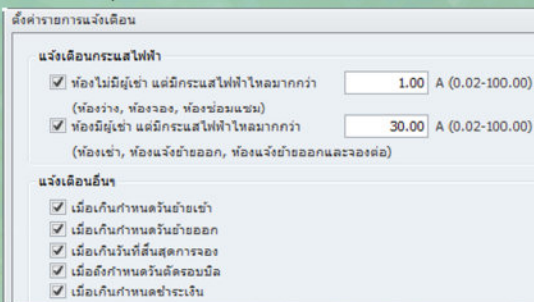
ตั้งค่ารายการแจ้งเตือน

แจ้งเตือนกระแสไฟฟ้า

☑ ห้องไม่มีผู้เช่า แต่มีกระแสไฟฟ้าไหลมากกว่า 1.00 A (0.02-100.00)

(ห้องว่าง, ห้องจอง, ห้องซ่อมแซม)

☑ ห้องมีผู้เช่า แต่มีกระแสไฟฟ้าไหลมากกว่า 30.00 A (0.02-100.00)

(ห้องเช่า, ห้องแจ้งย้ายออก, ห้องแจ้งย้ายออกและจองต่อ)

แจ้งเตือนอื่นๆ

☑ เมื่อเกินกำหนดวันย้ายเข้า

☑ เมื่อเกินกำหนดวันย้ายออก

☑ เมื่อเกินวันที่สิ้นสุดการจอง

☑ เมื่อถึงกำหนดวันตัดรอบบิล

☑ เมื่อเกินกำหนดชำระเงิน